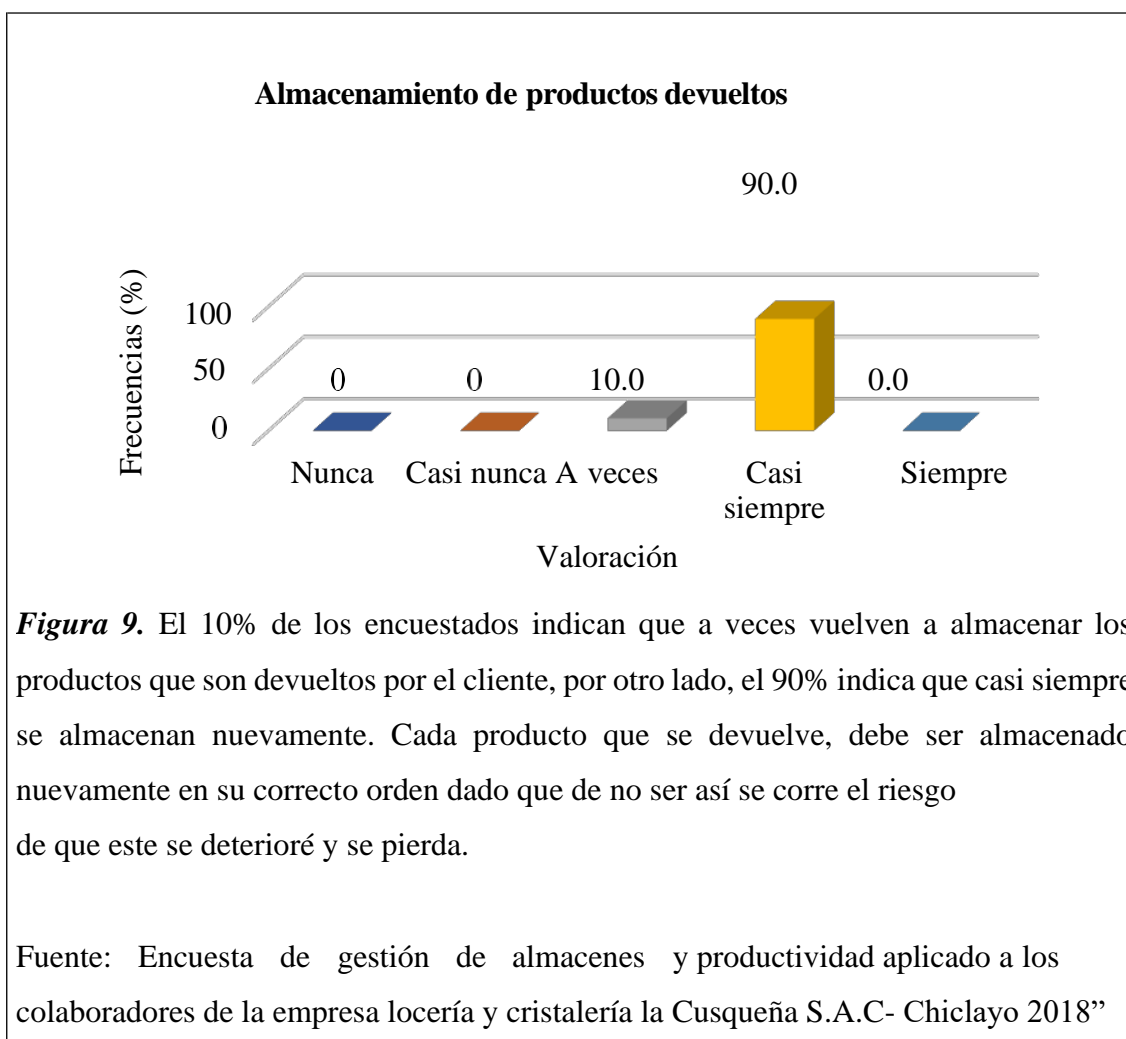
Almacenamiento de productos devueltos

90.0

Frecuencias (%)

100

50

0

0 0 10.0 0.0

Nunca Casi nunca A veces Casi siempre Siempre

Valoración

*Figura 9.* El 10% de los encuestados indican que a veces vuelven a almacenar los productos que son devueltos por el cliente, por otro lado, el 90% indica que casi siempre se almacenan nuevamente. Cada producto que se devuelve, debe ser almacenado nuevamente en su correcto orden dado que de no ser así se corre el riesgo de que este se deterioré y se pierda.

Fuente: Encuesta de gestión de almacenes y productividad aplicado a los colaboradores de la empresa locería y cristalería la Cusqueña S.A.C- Chiclayo 2018"